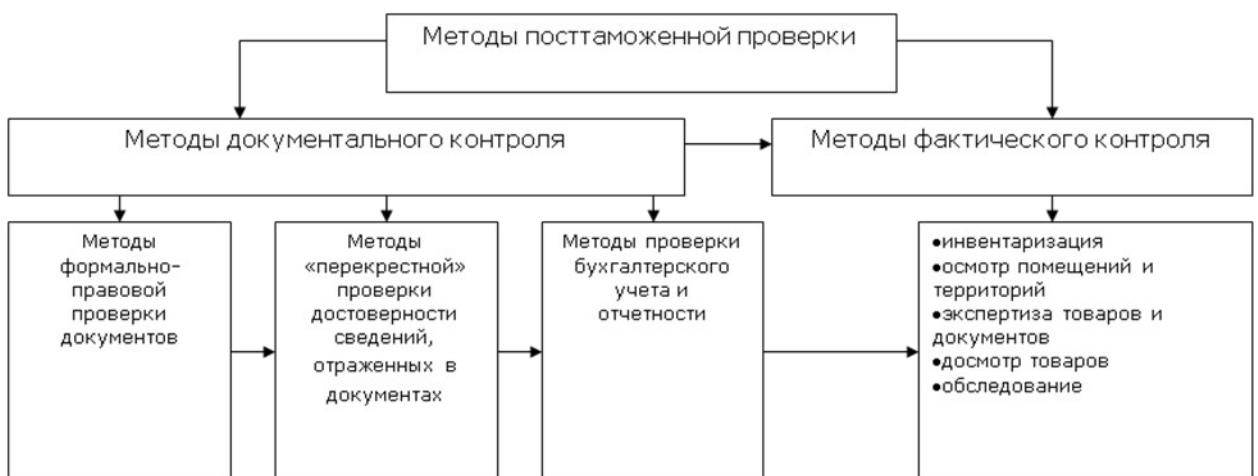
Методы посттаможенной проверки

Методы документального контроля

Методы фактического контроля

Методы формально-правовой проверки документов

Методы «перекрестной» проверки достоверности сведений, отраженных в документах

Методы проверки бухгалтерского учета и отчетности

•инвентаризация
•осмотр помещений и территорий
•экспертиза товаров и документов
•досмотр товаров
•обследование